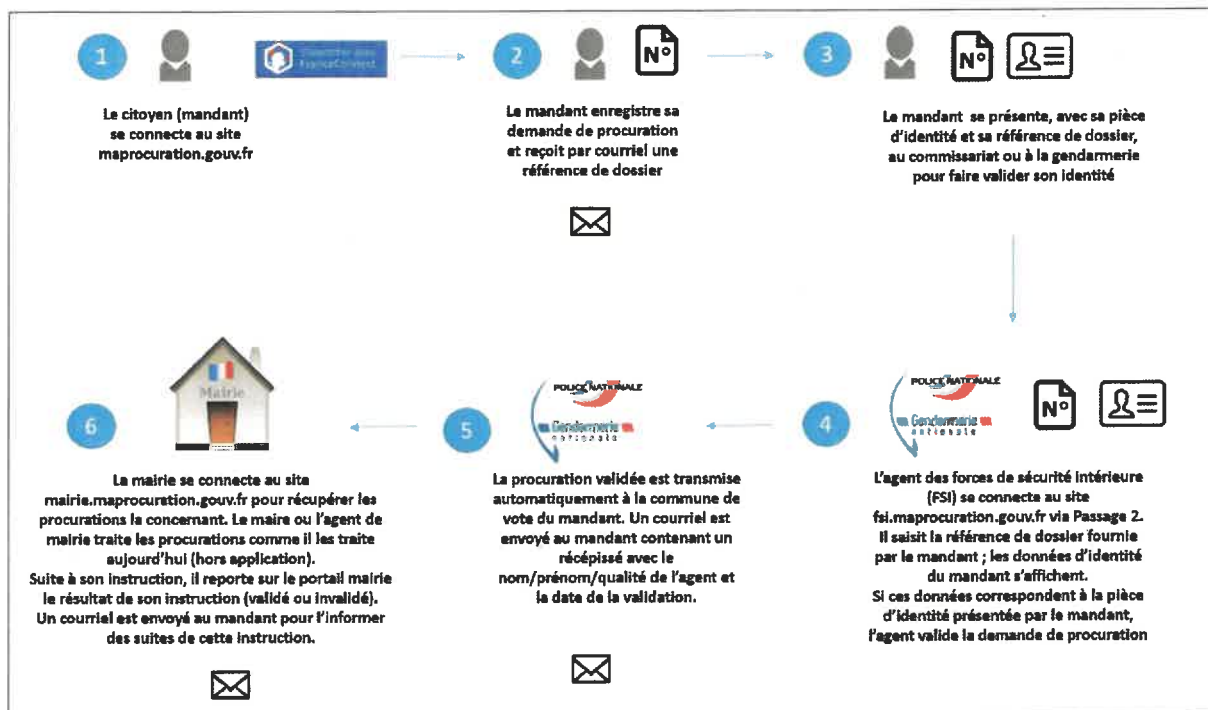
1

S'identifier avec FranceConnect

Le citoyen (mandant) se connecte au site maprocuration.gouv.fr

2

N°

Le mandant enregistre sa demande de procuration et reçoit par courriel une référence de dossier

3

N°

Le mandant se présente, avec sa pièce d'identité et sa référence de dossier, au commissariat ou à la gendarmerie pour faire valider son identité

Mairie

6

La mairie se connecte au site mairie.maprocuration.gouv.fr pour récupérer les procurations la concernant. Le maire ou l'agent de mairie traite les procurations comme il les traite aujourd'hui (hors application). Suite à son instruction, il reporte sur le portail mairie le résultat de son instruction (validé ou invalidé). Un courriel est envoyé au mandant pour l'informer des suites de cette instruction.

POLICE NATIONALE

Gendarmerie nationale

5

La procuration validée est transmise automatiquement à la commune de vote du mandant. Un courriel est envoyé au mandant contenant un récépissé avec le nom/prénom/qualité de l'agent et la date de la validation.

POLICE NATIONALE

Gendarmerie nationale

4

N°

L'agent des forces de sécurité intérieure (FSI) se connecte au site fsi.maprocuration.gouv.fr via Passage 2. Il saisit la référence de dossier fournie par le mandant ; les données d'identité du mandant s'affichent. Si ces données correspondent à la pièce d'identité présentée par le mandant, l'agent valide la demande de procuration